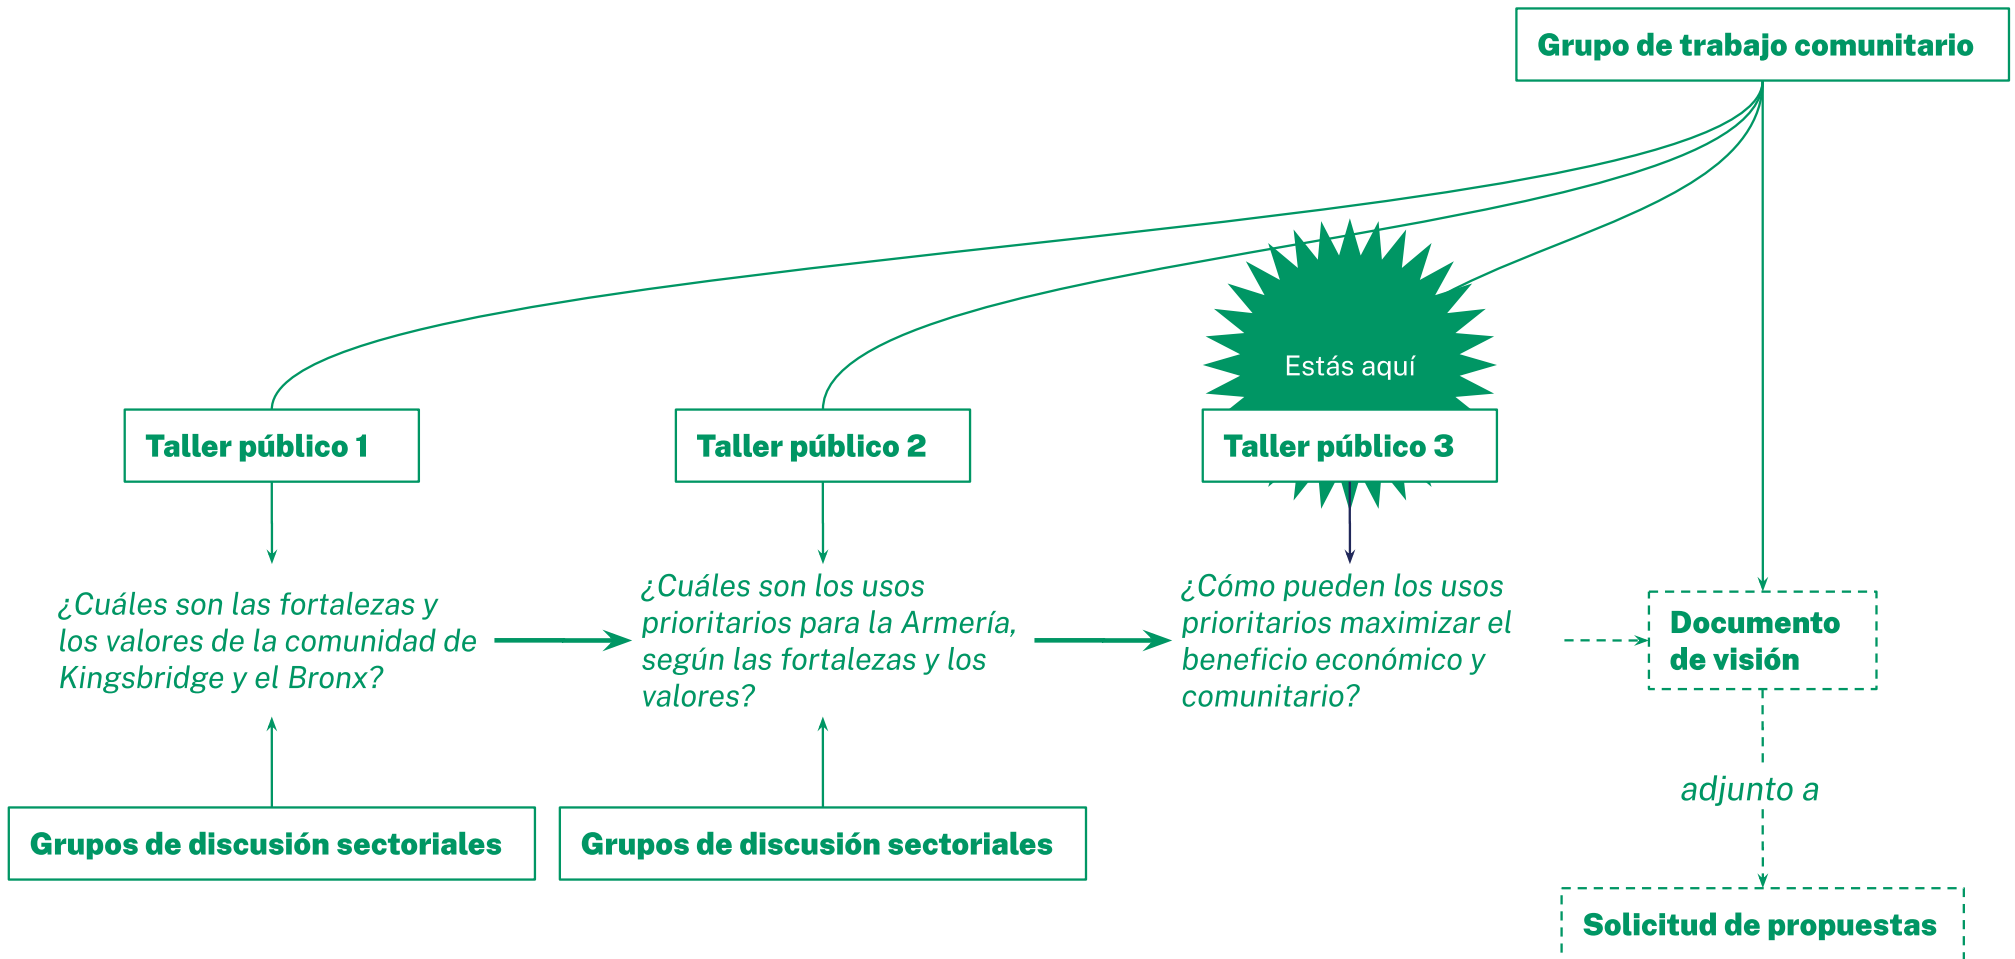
Grupo de trabajo comunitario

Estás aquí

Taller público 1

Taller público 2

Taller público 3

¿Cuáles son las fortalezas y los valores de la comunidad de Kingsbridge y el Bronx?

¿Cuáles son los usos prioritarios para la Armería, según las fortalezas y los valores?

¿Cómo pueden los usos prioritarios maximizar el beneficio económico y comunitario?

Documento de visión

adjunto a

Grupos de discusión sectoriales

Grupos de discusión sectoriales

Solicitud de propuestas